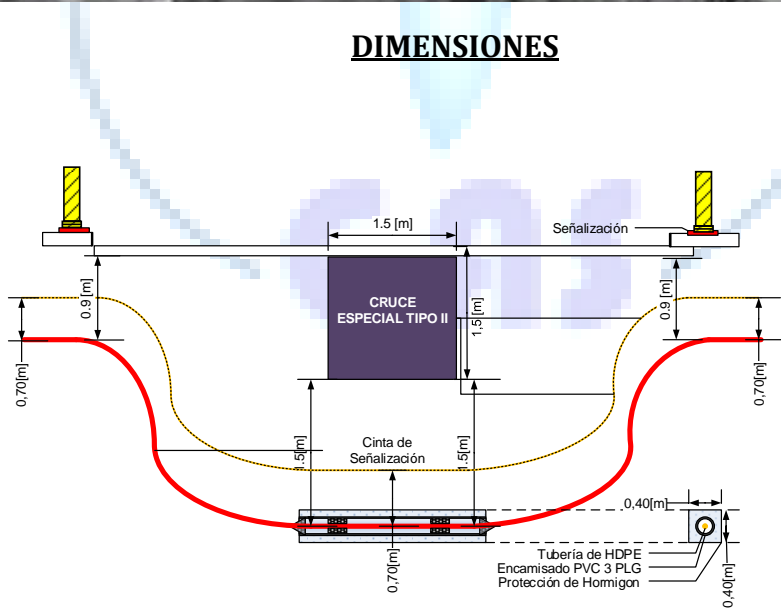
DIMENSIONES

1.5 [m]

Señalización

0.9 [m]

0.9 [m]

CRUCE ESPECIAL TIPO II

1.5 [m]

0,70 [m]

0,70 [m]

1.5 [m]

Cinta de Señalización

1.5 [m]

0,40 [m]

0,70 [m]

Tubería de HDPE
Encamisado PVC 3 PLG
Protección de Hormigon

0,40 [m]